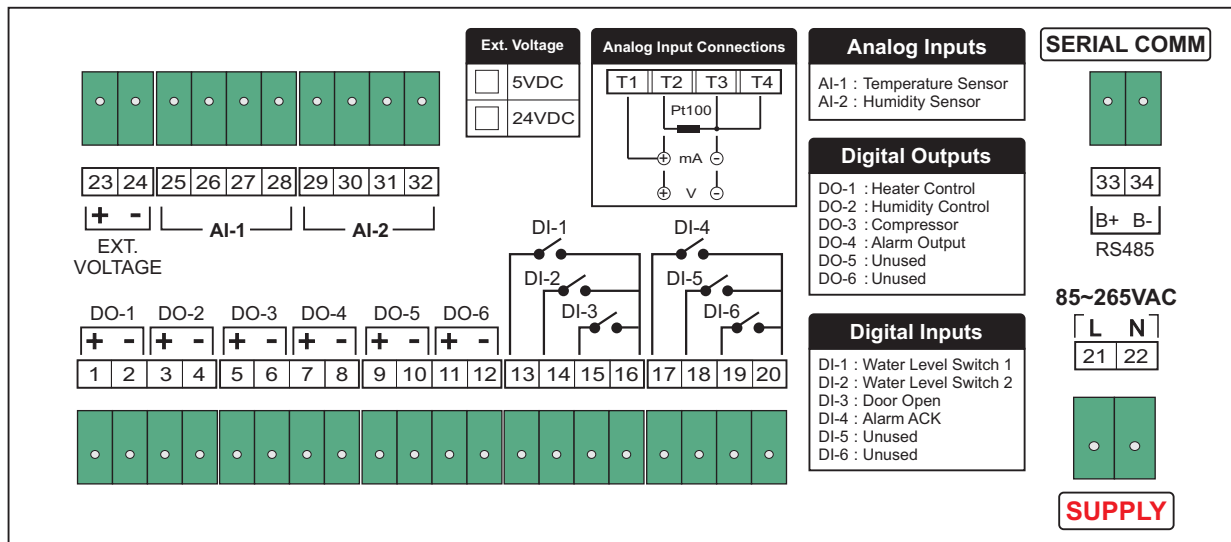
Ext. Voltage

5VDC

24VDC

Analog Input Connections

T1 T2 T3 T4

Pt100

mA

V

Analog Inputs

AI-1 : Temperature Sensor
AI-2 : Humidity Sensor

SERIAL COMM

33 34

B+ B-

RS485

23 24 25 26 27 28 29 30 31 32

+ -

EXT. VOLTAGE

AI-1

AI-2

Digital Outputs

DO-1 : Heater Control
DO-2 : Humidity Control
DO-3 : Compressor
DO-4 : Alarm Output
DO-5 : Unused
DO-6 : Unused

DI-1

DI-2

DI-3

DI-4

DI-5

DI-6

85~265VAC

L N

21 22

DO-1 DO-2 DO-3 DO-4 DO-5 DO-6

+ - + - + - + - + - + -

1 2 3 4 5 6 7 8 9 10 11 12 13 14 15 16 17 18 19 20

Digital Inputs

DI-1 : Water Level Switch 1
DI-2 : Water Level Switch 2
DI-3 : Door Open
DI-4 : Alarm ACK
DI-5 : Unused
DI-6 : Unused

SUPPLY